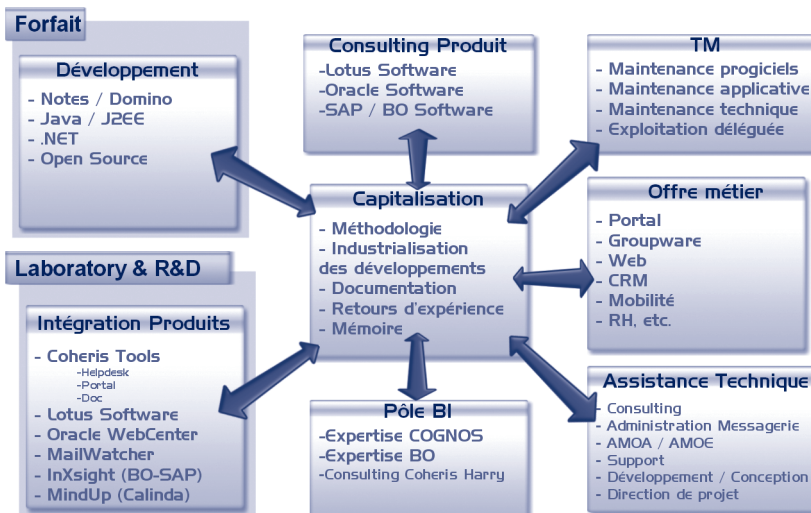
Forfait

Développement
- Notes / Domino
- Java / J2EE
- .NET
- Open Source

Consulting Produit
-Lotus Software
-Oracle Software
-SAP / BO Software

TM
- Maintenance progiciels
- Maintenance applicative
- Maintenance technique
- Exploitation déléguée

Capitalisation
- Méthodologie
- Industrialisation des développements
- Documentation
- Retours d'expérience
- Mémoire

Offre métier
- Portal
- Groupware
- Web
- CRM
- Mobilité
- RH, etc.

Laboratory & R&D

Intégration Produits
- Coheris Tools
-Helpdesk
-Portal
-Doc
- Lotus Software
- Oracle WebCenter
- MailWatcher
- InXsight (BO-SAP)
- MindUp (Calinda)

Pôle BI
-Expertise COGNOS
-Expertise BO
-Consulting Coheris Harry

Assistance Technique
- Consulting
- Administration Messagerie
- AMOA / AMOE
- Support
- Développement / Conception
- Direction de projet